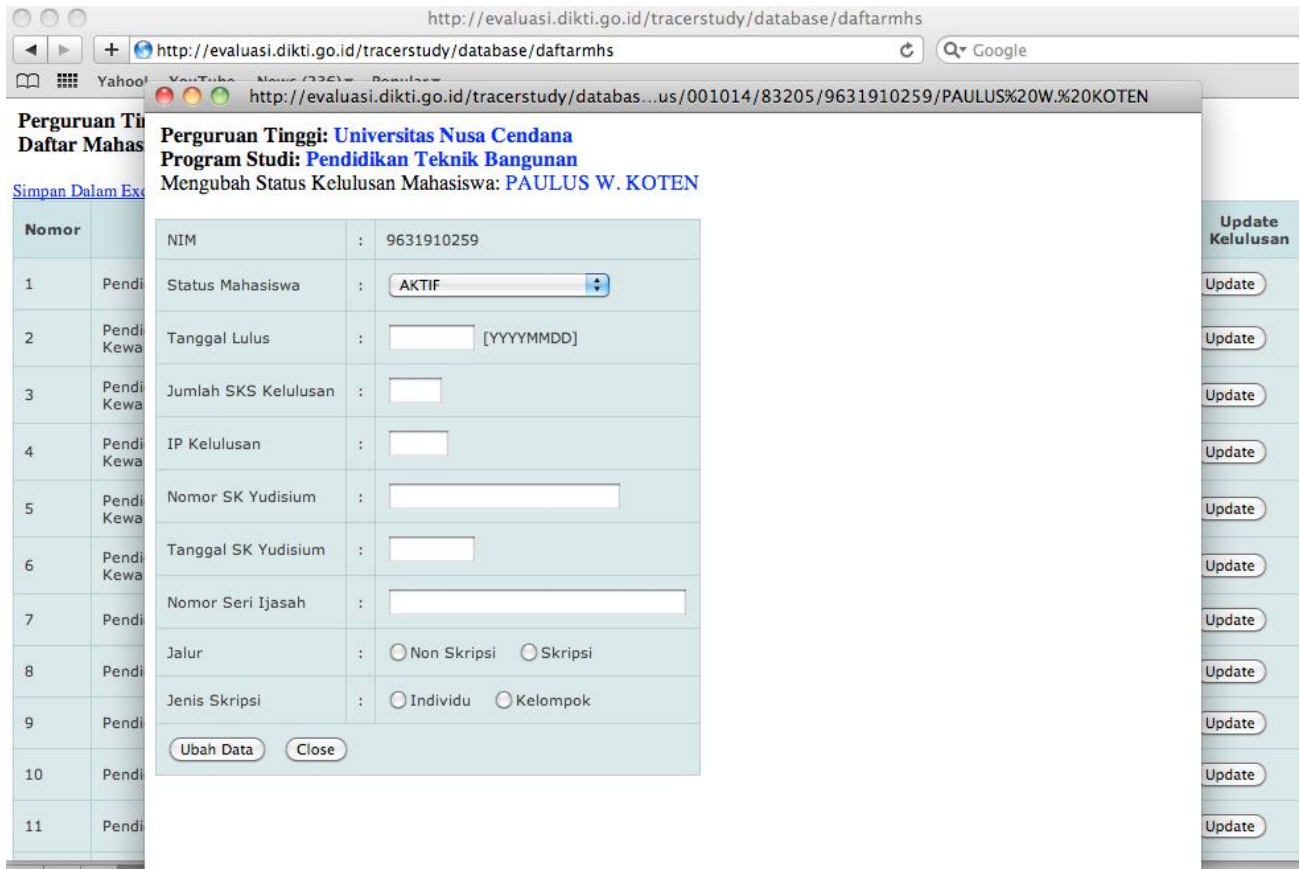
http://evaluasi.dikti.go.id/tracerstudy/database/daftarmhs

http://evaluasi.dikti.go.id/tracerstudy/database/daftarmhs

Google

Yahoo! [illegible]

http://evaluasi.dikti.go.id/tracerstudy/databas...us/001014/83205/9631910259/PAULUS%20W.%20KOTEN

Perguruan Ti
Daftar Mahas

Simpan Dalam Ex

| Nomor | | Update Kelulusan |
|---|---|---|
| 1 | Pendi | Update |
| 2 | Pendi Kewa | Update |
| 3 | Pendi Kewa | Update |
| 4 | Pendi Kewa | Update |
| 5 | Pendi Kewa | Update |
| 6 | Pendi Kewa | Update |
| 7 | Pendi | Update |
| 8 | Pendi | Update |
| 9 | Pendi | Update |
| 10 | Pendi | Update |
| 11 | Pendi | Update |

Perguruan Tinggi: Universitas Nusa Cendana
Program Studi: Pendidikan Teknik Bangunan
Mengubah Status Kelulusan Mahasiswa: PAULUS W. KOTEN

| NIM | : | 9631910259 |
|---|---|---|
| Status Mahasiswa | : | AKTIF |
| Tanggal Lulus | : | [YYYYMMDD] |
| Jumlah SKS Kelulusan | : | |
| IP Kelulusan | : | |
| Nomor SK Yudisium | : | |
| Tanggal SK Yudisium | : | |
| Nomor Seri Ijasah | : | |
| Jalur | : | Non Skripsi  Skripsi |
| Jenis Skripsi | : | Individu  Kelompok |

Ubah Data  Close